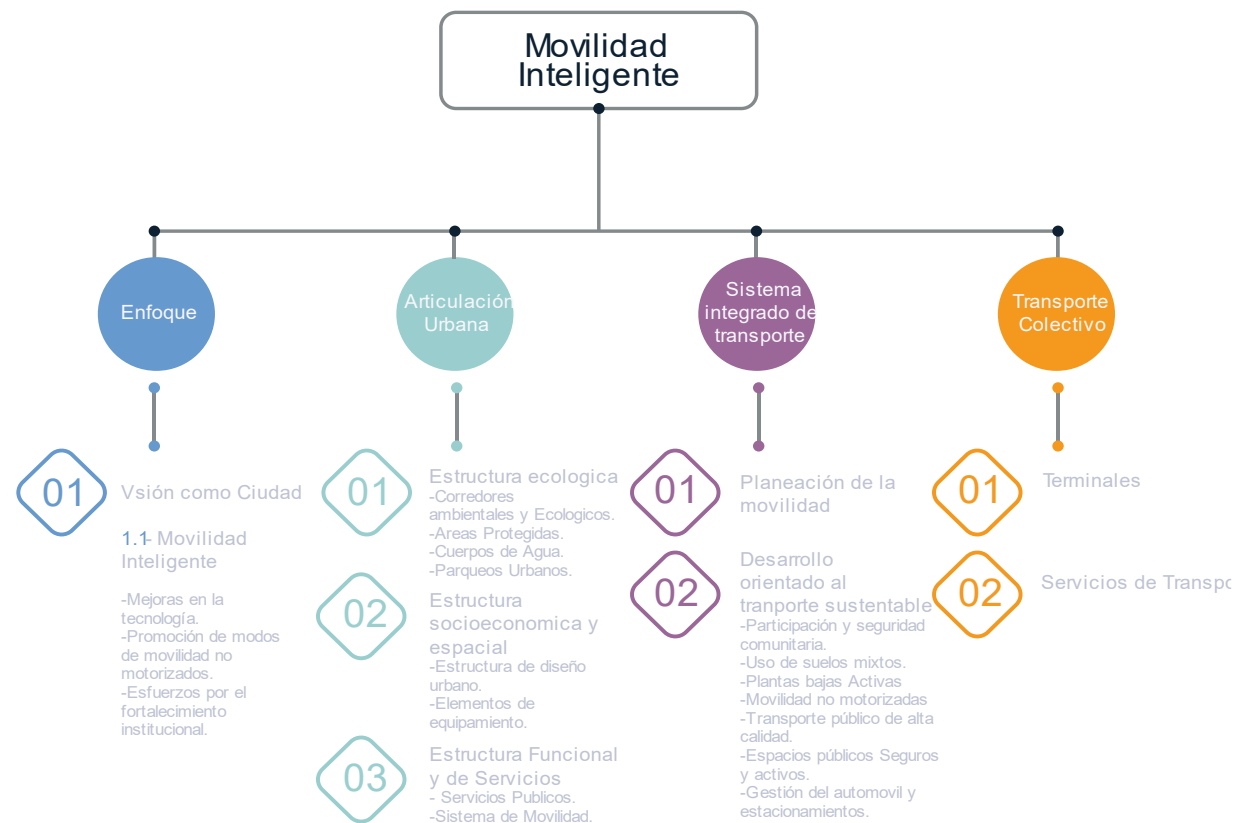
Movilidad Inteligente

Enfoque

01 Vsión como Ciudad

1.1- Movilidad Inteligente

-Mejoras en la tecnología.
-Promoción de modos de movilidad no motorizados.
-Esfuerzos por el fortalecimiento institucional.

Articulación Urbana

01 Estructura ecologica
-Corredores ambientales y Ecologicos.
-Areas Protegidas.
-Cuerpos de Agua.
-Parqueos Urbanos.

02 Estructura socioeconomica y espacial
-Estructura de diseño urbano.
-Elementos de equipamiento.

03 Estructura Funcional y de Servicios
- Servicios Publicos.
-Sistema de Movilidad.

Sistema integrado de transporte

01 Planeación de la movilidad

02 Desarrollo orientado al tranporte sustentable
-Participación y seguridad comunitaria.
-Uso de suelos mixtos.
-Plantas bajas Activas
-Movilidad no motorizadas
-Transporte público de alta calidad.
-Espacios públicos Seguros y activos.
-Gestión del automovil y estacionamientos.

Transporte Colectivo

01 Terminales

02 Servicios de Transpo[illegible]